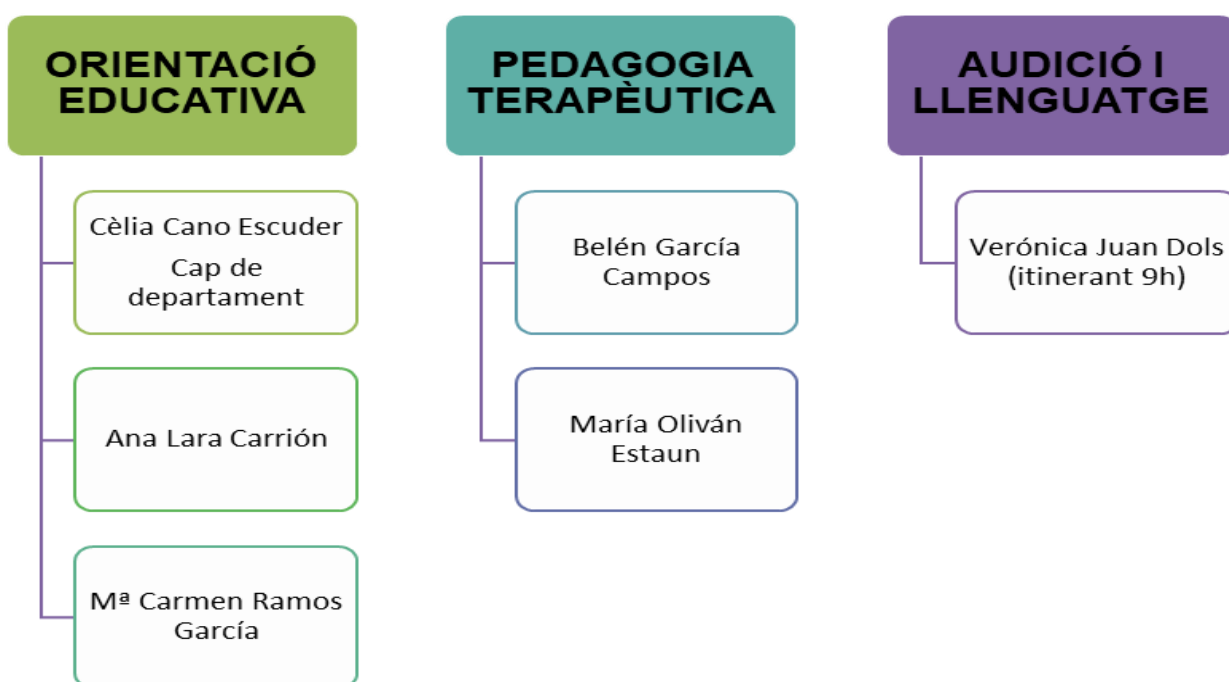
ORIENTACIÓ EDUCATIVA

Cèlia Cano Escuder
Cap de departament

Ana Lara Carrión

Mª Carmen Ramos García

PEDAGOGIA TERAPÈUTICA

Belén García Campos

María Oliván Estaun

AUDICIÓ I LLENGUATGE

Verónica Juan Dols (itinerant 9h)